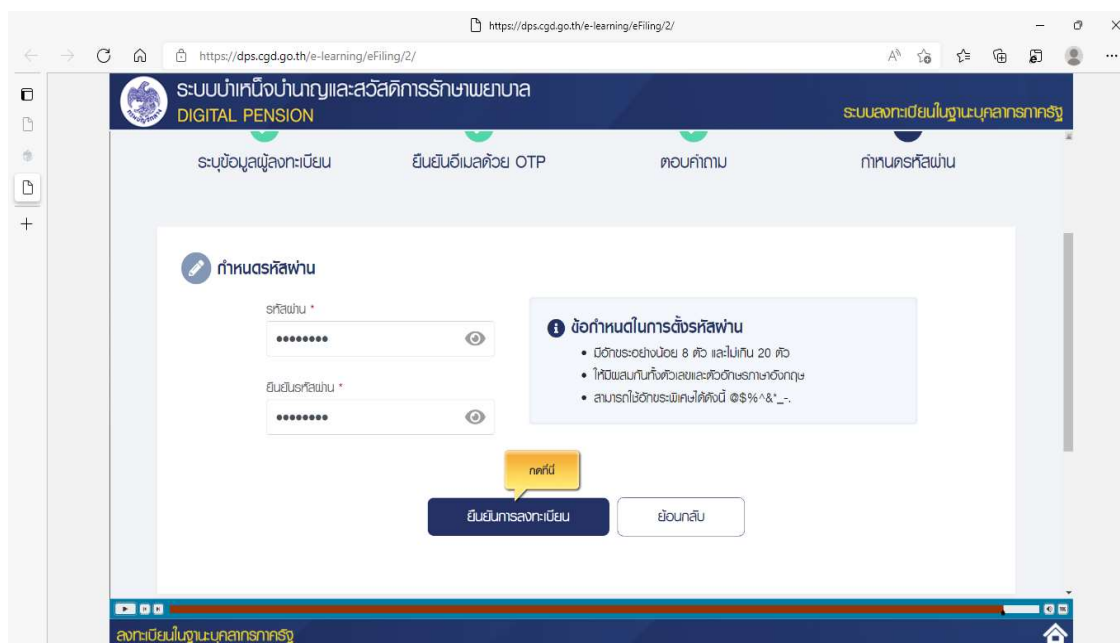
https://dps.cgd.go.th/e-learning/eFiling/2/

https://dps.cgd.go.th/e-learning/eFiling/2/

ระบบบำเหน็จบำนาญและสวัสดิการรักษาพยาบาล
DIGITAL PENSION

ระบบลงทะเบียนในฐานะบุคลากรภาครัฐ

ระบุข้อมูลผู้ลงทะเบียน ยืนยันอีเมลด้วย OTP ตอบคำถาม กำหนดรหัสผ่าน

กำหนดรหัสผ่าน

รหัสผ่าน *
••••••••

ยืนยันรหัสผ่าน *
••••••••

ข้อกำหนดในการตั้งรหัสผ่าน
• มีอักขระอย่างน้อย 8 ตัว และไม่เกิน 20 ตัว
• ให้มีผสมกันทั้งตัวเลขและตัวอักษรภาษาอังกฤษ
• สามารถใช้อักขระพิเศษได้ดังนี้ @$%^&*_-.

กดที่นี่

ยืนยันการลงทะเบียน ย้อนกลับ

ลงทะเบียนในฐานะบุคลากรภาครัฐ